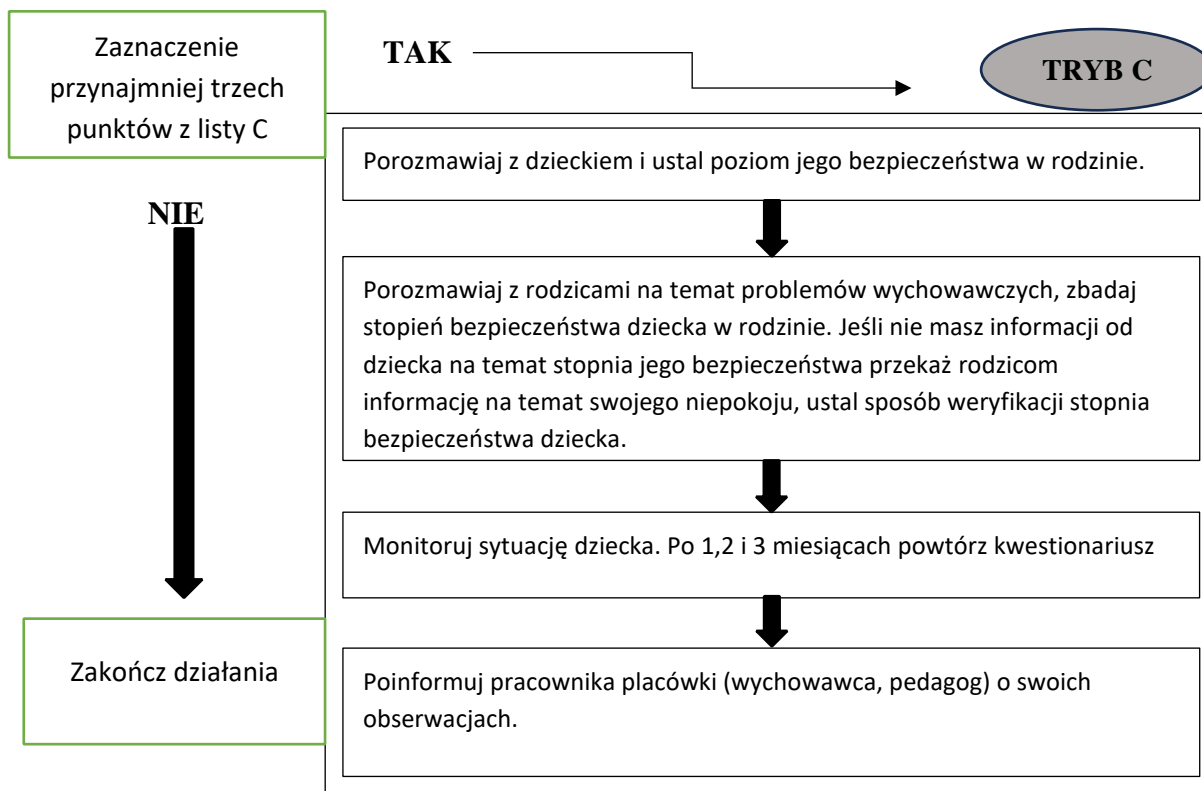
Zaznaczenie przynajmniej trzech punktów z listy C

TAK

TRYB C

Porozmawiaj z dzieckiem i ustal poziom jego bezpieczeństwa w rodzinie.

NIE

Porozmawiaj z rodzicami na temat problemów wychowawczych, zbadaj stopień bezpieczeństwa dziecka w rodzinie. Jeśli nie masz informacji od dziecka na temat stopnia jego bezpieczeństwa przekaż rodzicom informację na temat swojego niepokoju, ustal sposób weryfikacji stopnia bezpieczeństwa dziecka.

Monitoruj sytuację dziecka. Po 1,2 i 3 miesiącach powtórz kwestionariusz

Zakończ działania

Poinformuj pracownika placówki (wychowawca, pedagog) o swoich obserwacjach.